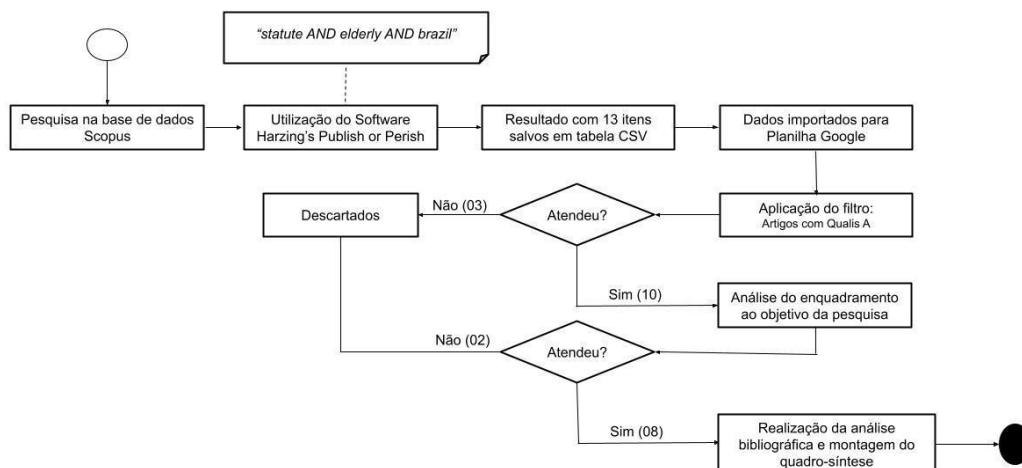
"statute AND elderly AND brazil"

Pesquisa na base de dados Scopus

Utilização do Software Harzing's Publish or Perish

Resultado com 13 itens salvos em tabela CSV

Dados importados para Planilha Google

Aplicação do filtro: Artigos com Qualis A

Atendeu?

Não (03)

Descartados

Sim (10)

Análise do enquadramento ao objetivo da pesquisa

Atendeu?

Não (02)

Sim (08)

Realização da análise bibliográfica e montagem do quadro-síntese